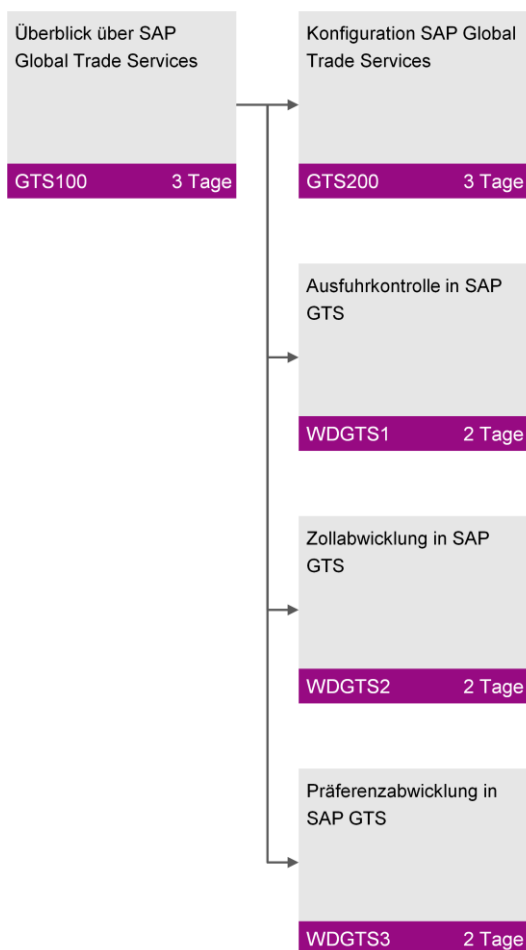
Überblick über SAP Global Trade Services

GTS100 3 Tage

Konfiguration SAP Global Trade Services

GTS200 3 Tage

Ausfuhrkontrolle in SAP GTS

WDGTS1 2 Tage

Zollabwicklung in SAP GTS

WDGTS2 2 Tage

Präferenzabwicklung in SAP GTS

WDGTS3 2 Tage